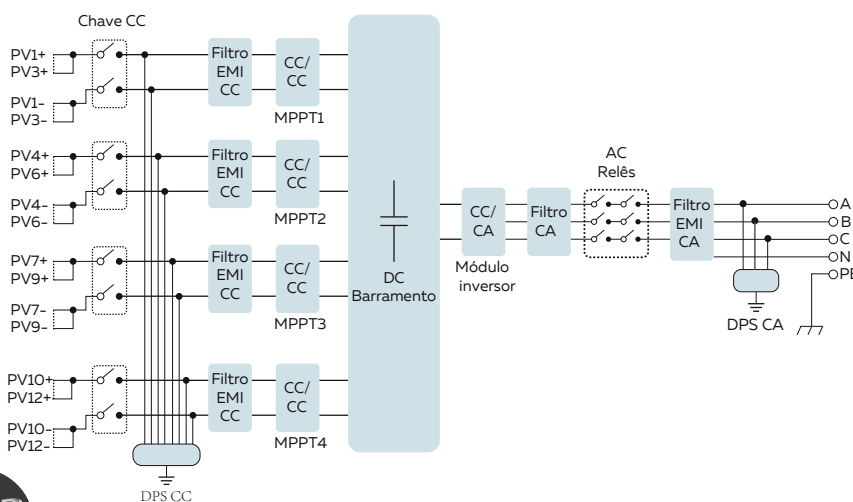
Chave CC

PV1+
PV3+

PV1-
PV3-

PV4+
PV6+

PV4-
PV6-

PV7+
PV9+

PV7-
PV9-

PV10+
PV12+

PV10-
PV12-

Filtro EMI CC

CC/ CC

MPPT1

Filtro EMI CC

CC/ CC

MPPT2

Filtro EMI CC

CC/ CC

MPPT3

Filtro EMI CC

CC/ CC

MPPT4

DPS CC

DC Barramento

CC/ CA

Módulo inversor

Filtro CA

AC Relês

Filtro EMI CA

DPS CA

A
B
C
N
PE